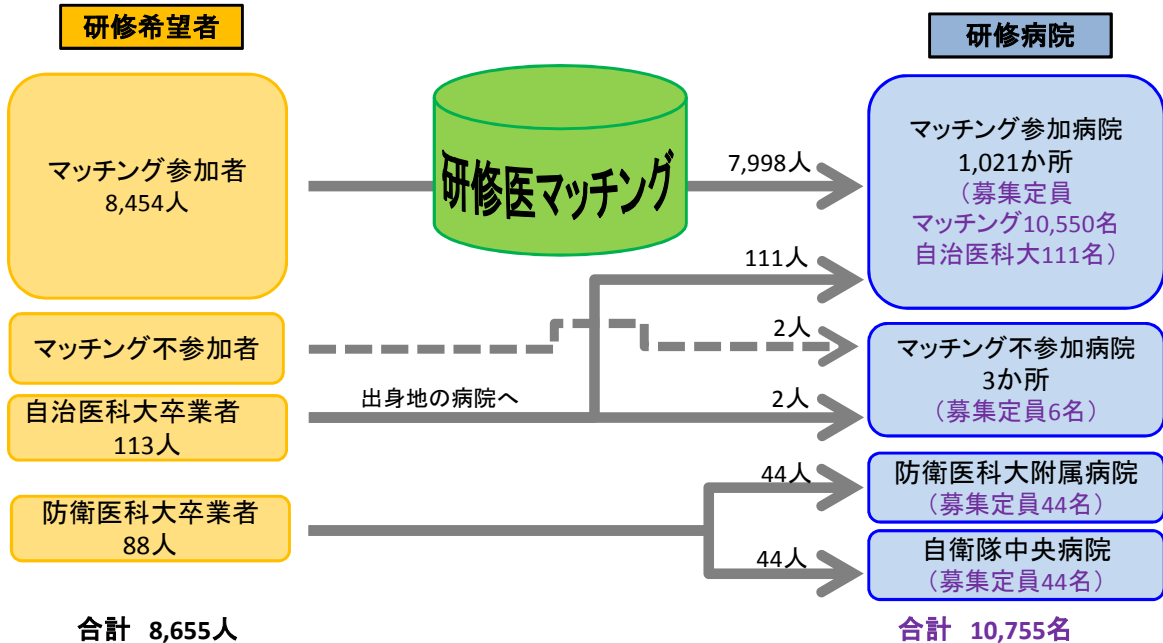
研修希望者

研修病院

マッチング参加者
8,454人

研修医マッチング

7,998人

マッチング参加病院
1,021か所
（募集定員
マッチング10,550名
自治医科大111名）

111人

マッチング不参加者

2人

マッチング不参加病院
3か所
（募集定員6名）

自治医科大卒業者
113人

出身地の病院へ

2人

44人

防衛医科大附属病院
（募集定員44名）

防衛医科大卒業者
88人

44人

自衛隊中央病院
（募集定員44名）

合計 8,655人

合計 10,755名